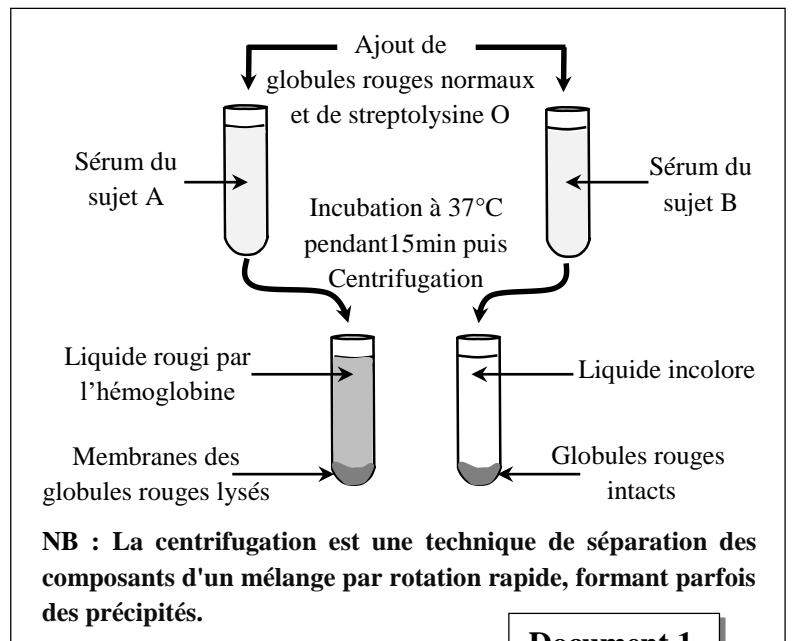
Ajout de globules rouges normaux et de streptolysine O

Sérum du sujet A

Sérum du sujet B

Incubation à 37°C pendant15min puis Centrifugation

Liquide rougi par l'hémoglobine

Liquide incolore

Membranes des globules rouges lysés

Globules rouges intacts

NB : La centrifugation est une technique de séparation des composants d'un mélange par rotation rapide, formant parfois des précipités.

Document 1